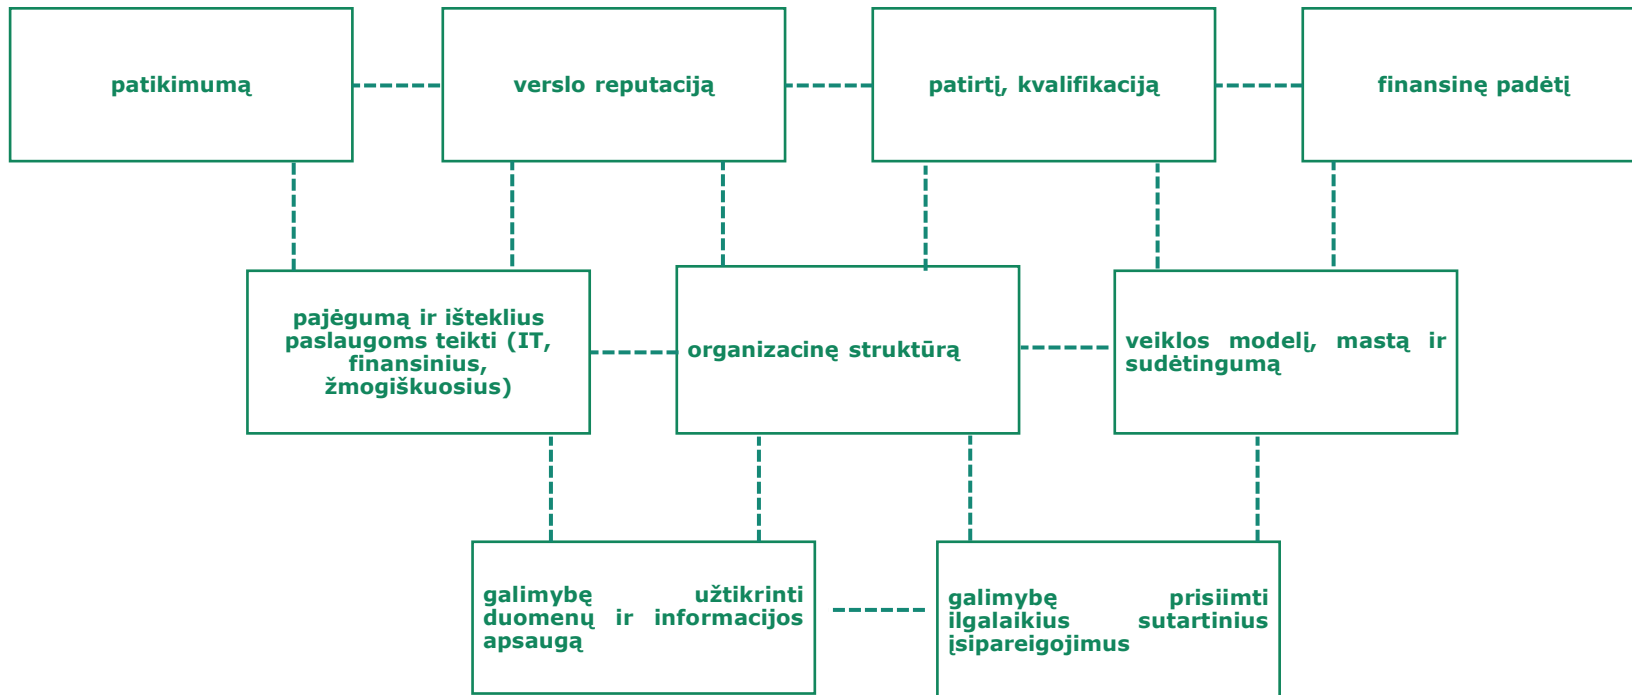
patikimumą

verslo reputaciją

patirtį, kvalifikaciją

finansinę padėtį

pajėgumą ir išteklius paslaugoms teikti (IT, finansinius, žmogiškuosius)

organizacinę struktūrą

veiklos modelį, mastą ir sudėtingumą

galimybę užtikrinti duomenų ir informacijos apsaugą

galimybę prisiimti ilgalaikius sutartinius įsipareigojimus